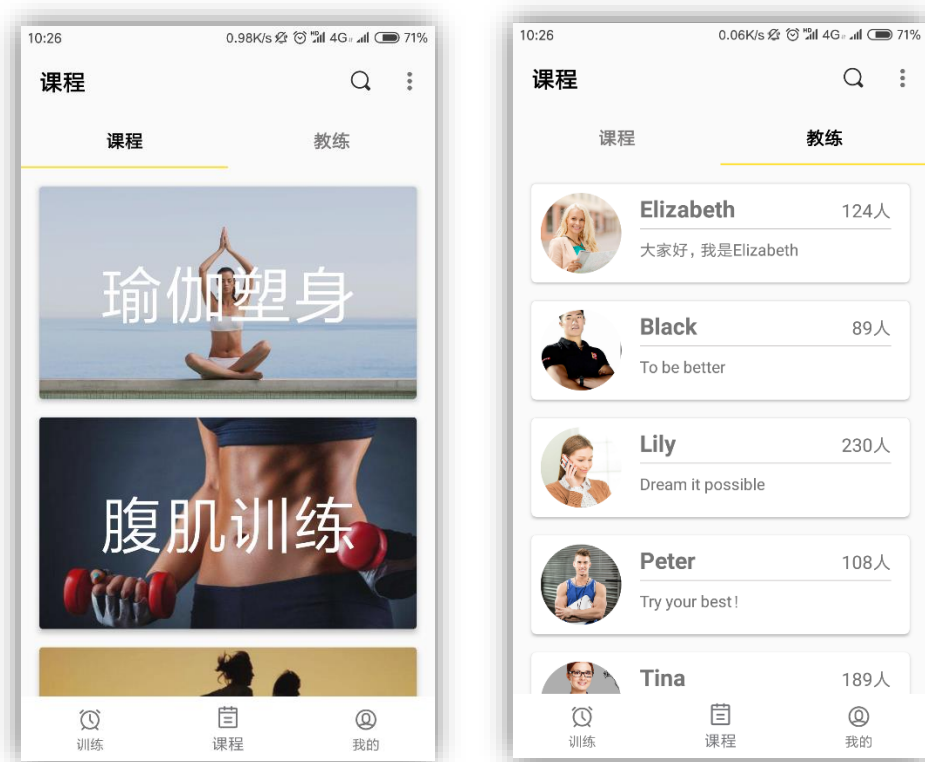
10:26 0.98K/s 4G 71%

课程

课程 教练

瑜伽塑身

腹肌训练

训练 课程 我的

10:26 0.06K/s 4G 71%

课程

课程 教练

Elizabeth 124人
大家好，我是Elizabeth

Black 89人
To be better

Lily 230人
Dream it possible

Peter 108人
Try your best!

Tina 189人

训练 课程 我的